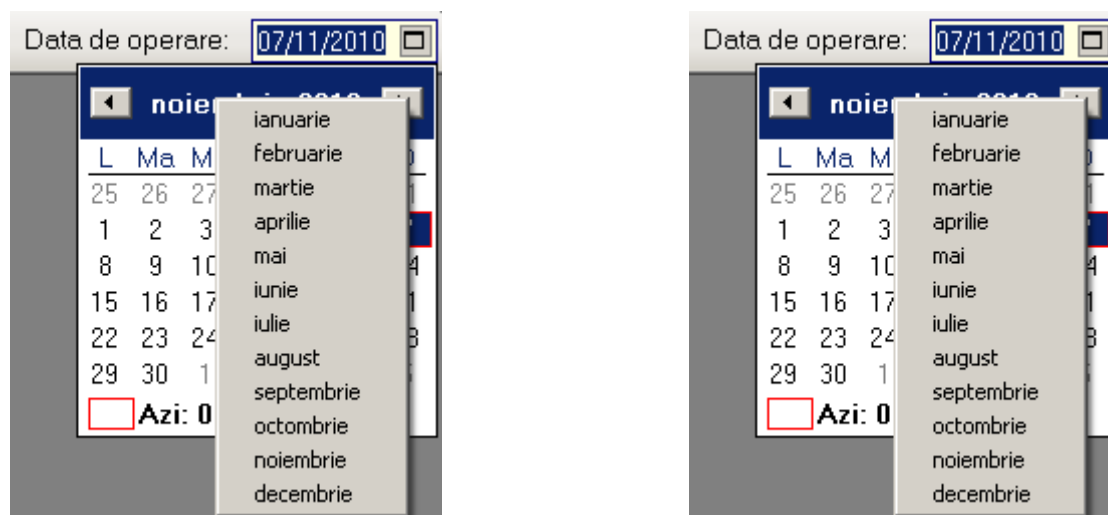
Data de operare: 07/11/2010

noie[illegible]

L Ma M

25 26 27
1 2 3
8 9 10
15 16 17
22 23 24
29 30 1

Azi: 0

ianuarie
februarie
martie
aprilie
mai
iunie
iulie
august
septembrie
octombrie
noiembrie
decembrie

Data de operare: 07/11/2010

noie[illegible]

L Ma M

25 26 27
1 2 3
8 9 10
15 16 17
22 23 24
29 30 1

Azi: 0

ianuarie
februarie
martie
aprilie
mai
iunie
iulie
august
septembrie
octombrie
noiembrie
decembrie